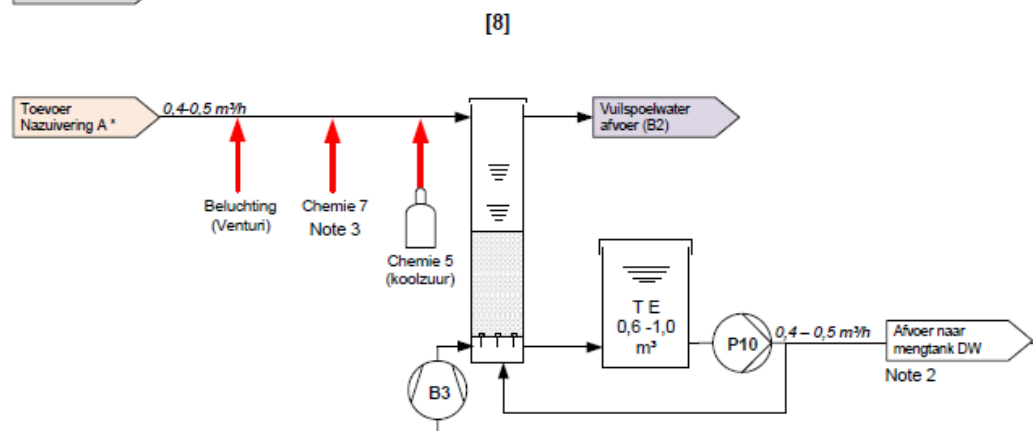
[8]

Toevoer Nazuivering A *

0,4-0,5 m³/h

Vuilspoelwater afvoer (B2)

Beluchting (Venturi)

Chemie 7
Note 3

Chemie 5 (koolzuur)

T E
0,6 -1,0 m³

P10

0,4 – 0,5 m³/h

Afvoer naar mengtank DW

Note 2

B3